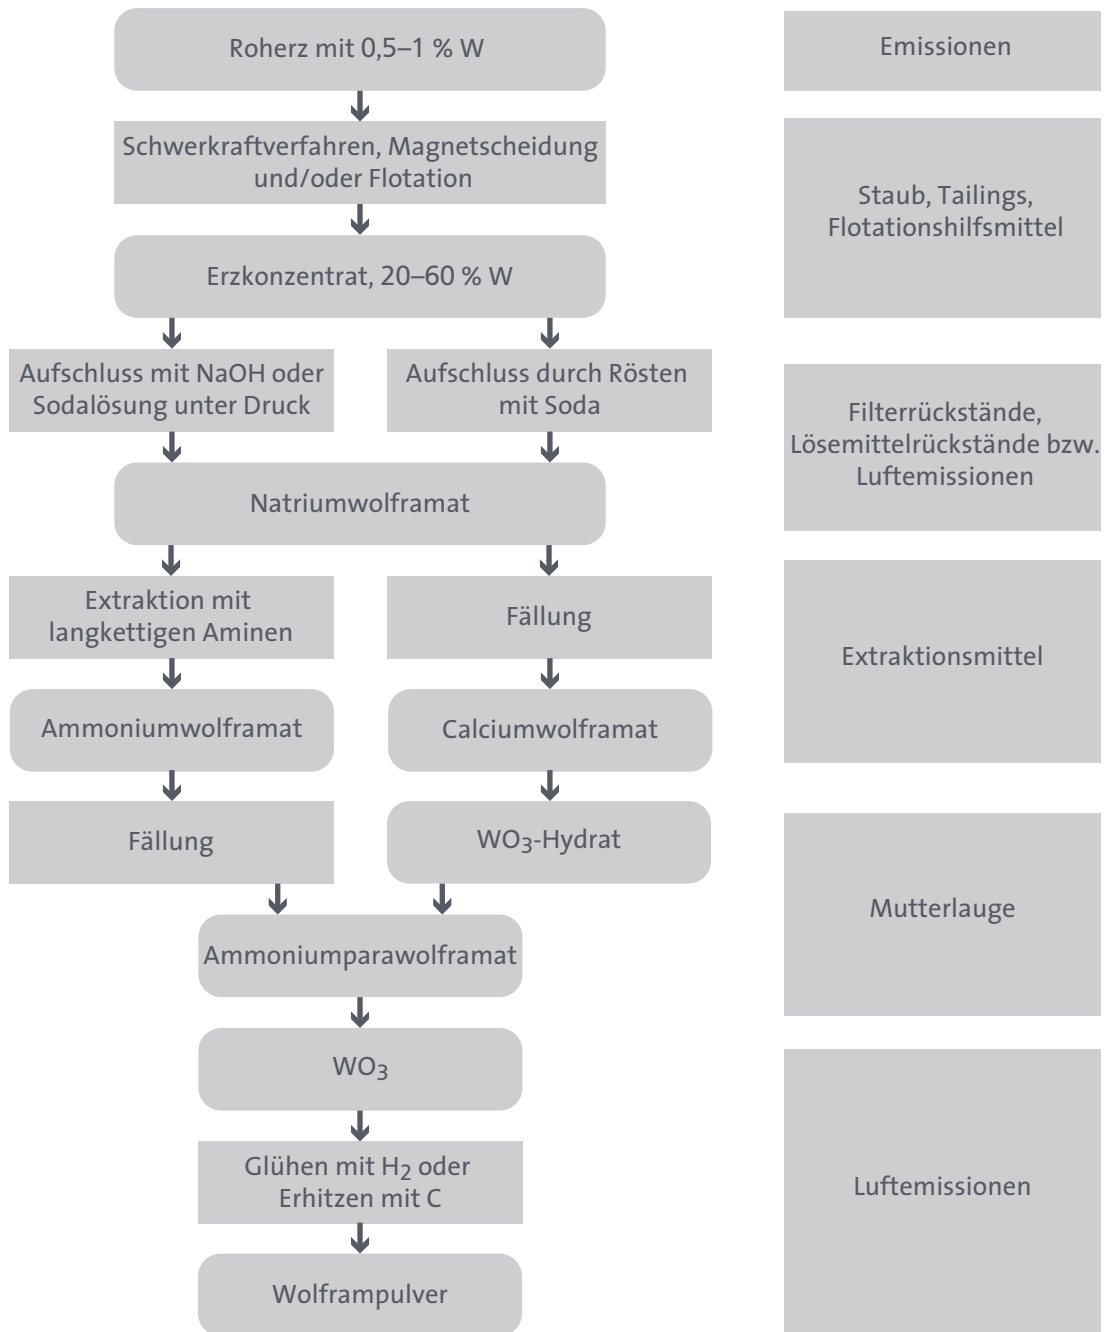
Roherz mit 0,5–1 % W

Schwerkraftverfahren, Magnetscheidung und/oder Flotation

Erzkonzentrat, 20–60 % W

Aufschluss mit NaOH oder Sodalösung unter Druck

Aufschluss durch Rösten mit Soda

Natriumwolframat

Extraktion mit langkettigen Aminen

Fällung

Ammoniumwolframat

Calciumwolframat

Fällung

$WO_3$-Hydrat

Ammoniumparawolframat

$WO_3$

Glühen mit $H_2$ oder Erhitzen mit C

Wolframpulver

Emissionen

Staub, Tailings, Flotationshilfsmittel

Filterrückstände, Lösemittelrückstände bzw. Luftemissionen

Extraktionsmittel

Mutterlauge

Luftemissionen